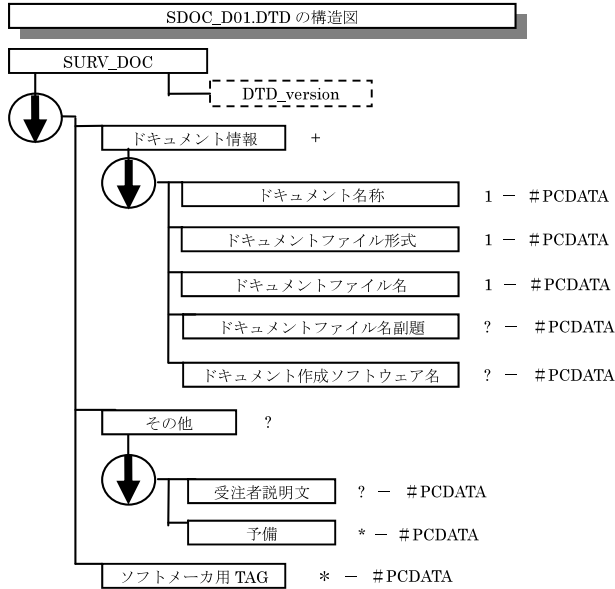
SDOC_D01.DTD の構造図

SURV_DOC

DTD_version

ドキュメント情報 +

ドキュメント名称 1 − #PCDATA

ドキュメントファイル形式 1 − #PCDATA

ドキュメントファイル名 1 − #PCDATA

ドキュメントファイル名副題 ? − #PCDATA

ドキュメント作成ソフトウェア名 ? − #PCDATA

その他 ?

受注者説明文 ? − #PCDATA

予備 * − #PCDATA

ソフトメーカ用 TAG * − #PCDATA